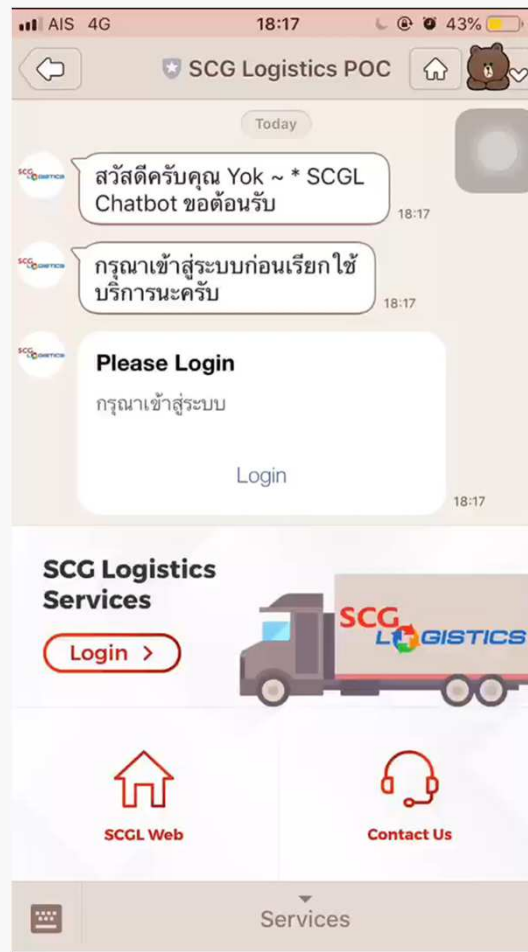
AIS 4G 18:17 43%

SCG Logistics POC

Today

SCG LOGISTICS

สวัสดีครับคุณ Yok ~ * SCGL Chatbot ขอต้อนรับ
18:17

SCG LOGISTICS

กรุณาเข้าสู่ระบบก่อนเรียกใช้บริการนะครับ
18:17

SCG LOGISTICS

Please Login

กรุณาเข้าสู่ระบบ

Login
18:17

SCG Logistics Services

Login >

SCG LOGISTICS

SCGL Web

Contact Us

Services